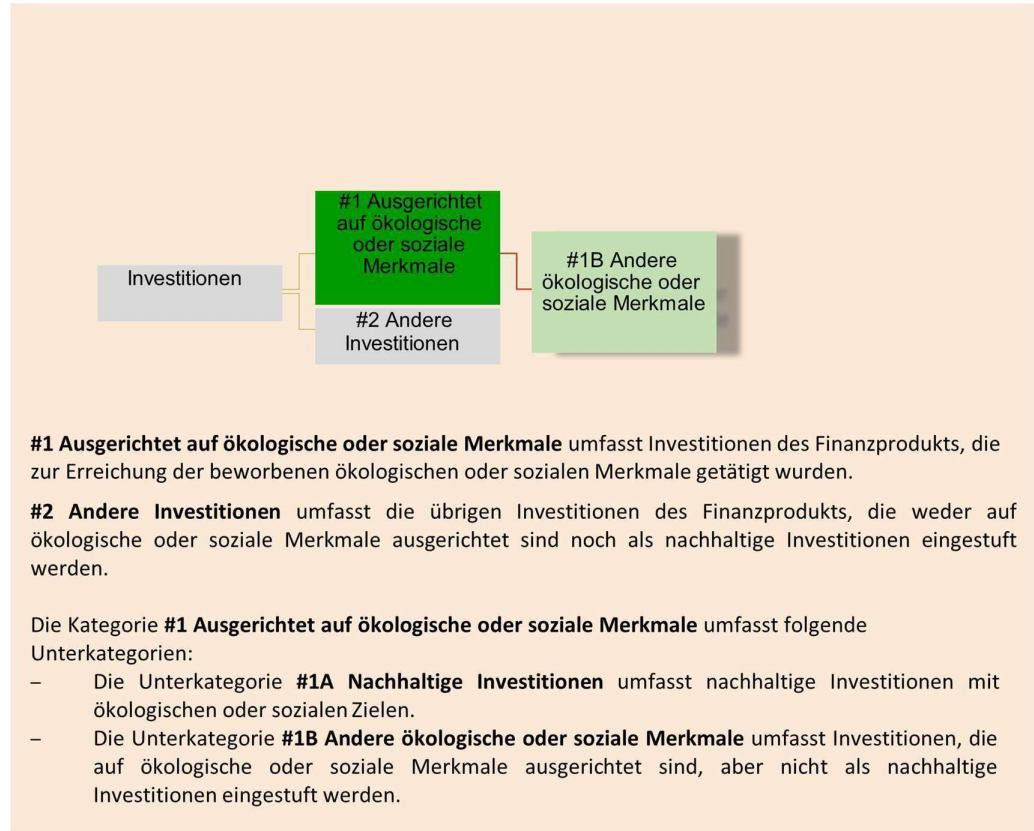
Investitionen

#1 Ausgerichtet auf ökologische oder soziale Merkmale

#2 Andere Investitionen

#1B Andere ökologische oder soziale Merkmale

**#1 Ausgerichtet auf ökologische oder soziale Merkmale** umfasst Investitionen des Finanzprodukts, die zur Erreichung der beworbenen ökologischen oder sozialen Merkmale getätigt wurden.

**#2 Andere Investitionen** umfasst die übrigen Investitionen des Finanzprodukts, die weder auf ökologische oder soziale Merkmale ausgerichtet sind noch als nachhaltige Investitionen eingestuft werden.

Die Kategorie **#1 Ausgerichtet auf ökologische oder soziale Merkmale** umfasst folgende Unterkategorien:
– Die Unterkategorie **#1A Nachhaltige Investitionen** umfasst nachhaltige Investitionen mit ökologischen oder sozialen Zielen.
– Die Unterkategorie **#1B Andere ökologische oder soziale Merkmale** umfasst Investitionen, die auf ökologische oder soziale Merkmale ausgerichtet sind, aber nicht als nachhaltige Investitionen eingestuft werden.